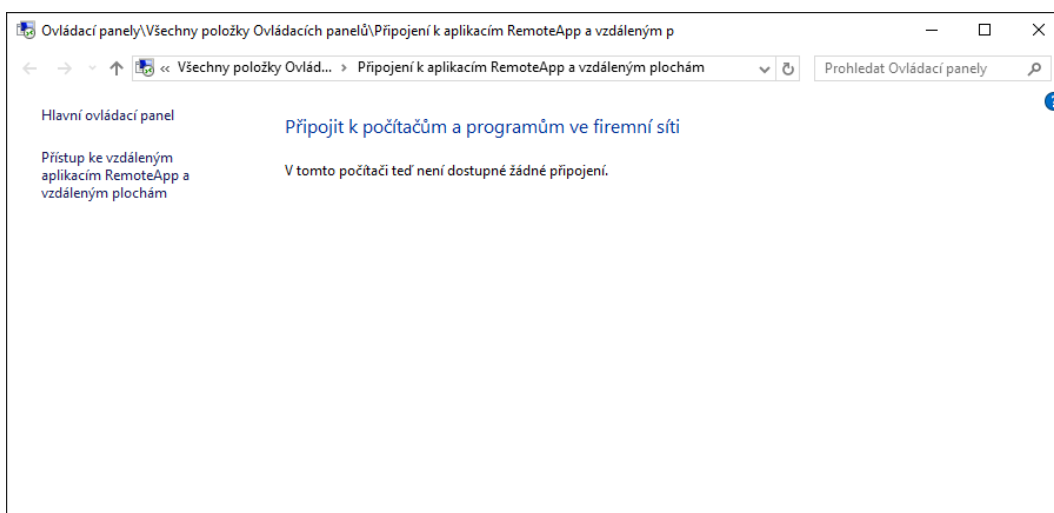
Ovládací panely\Všechny položky Ovládacích panelů\Připojení k aplikacím RemoteApp a vzdáleným p

« Všechny položky Ovlád... › Připojení k aplikacím RemoteApp a vzdáleným plochám

Prohledat Ovládací panely

Hlavní ovládací panel

Přístup ke vzdáleným aplikacím RemoteApp a vzdáleným plochám

Připojit k počítačům a programům ve firemní síti

V tomto počítači teď není dostupné žádné připojení.